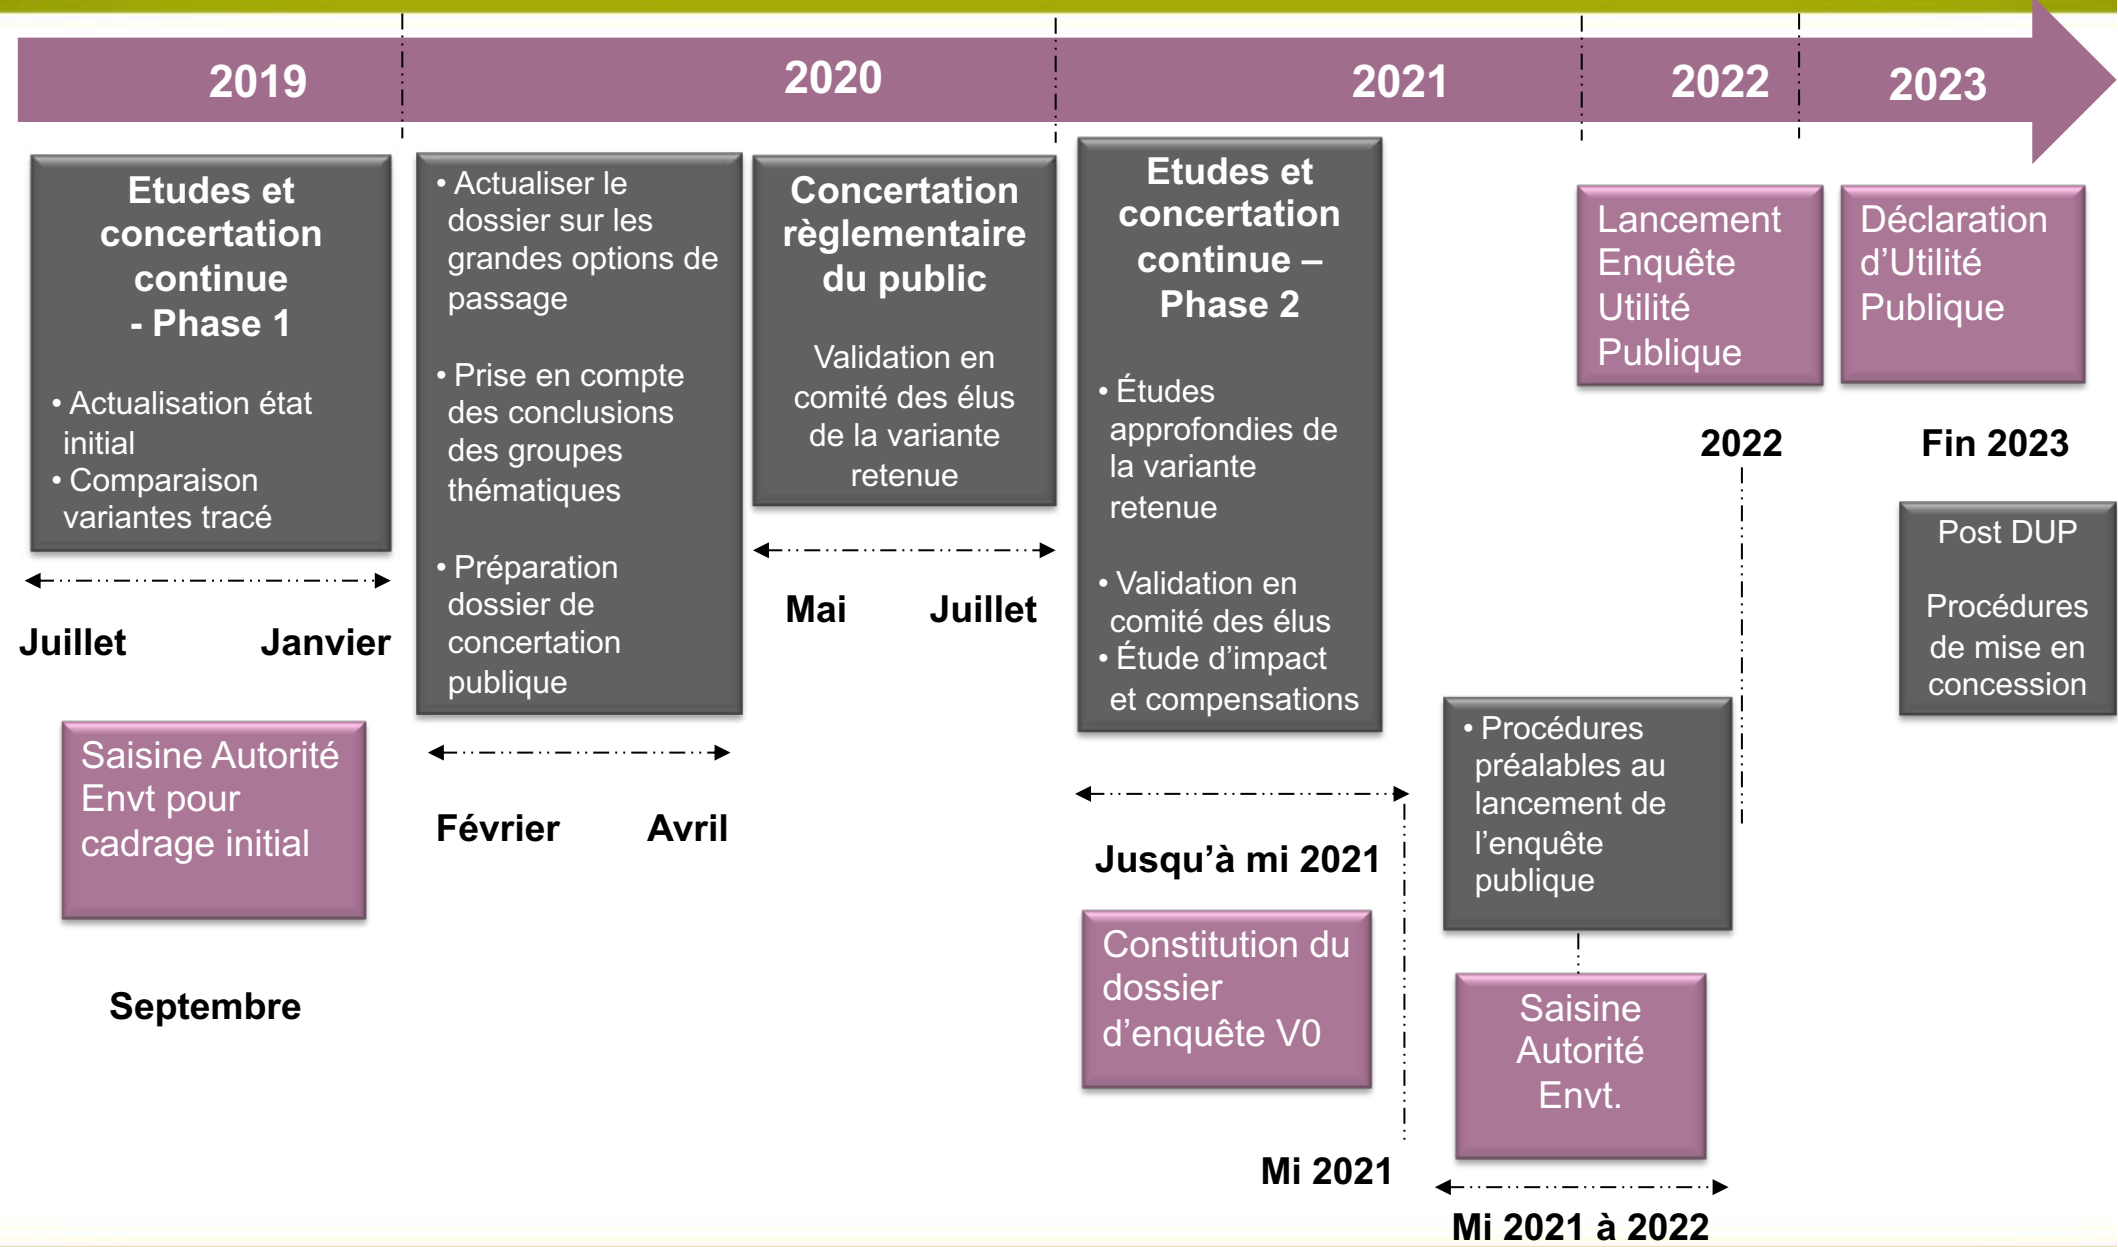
2019

2020

2021

2022

2023

Etudes et concertation continue - Phase 1

• Actualisation état initial
• Comparaison variantes tracé

Juillet Janvier

Saisine Autorité Envt pour cadrage initial

Septembre

• Actualiser le dossier sur les grandes options de passage

• Prise en compte des conclusions des groupes thématiques

• Préparation dossier de concertation publique

Février Avril

Concertation règlementaire du public

Validation en comité des élus de la variante retenue

Mai Juillet

Etudes et concertation continue – Phase 2

• Études approfondies de la variante retenue

• Validation en comité des élus
• Étude d'impact et compensations

Jusqu'à mi 2021

Constitution du dossier d'enquête V0

Mi 2021

Lancement Enquête Utilité Publique

2022

• Procédures préalables au lancement de l'enquête publique

Saisine Autorité Envt.

Mi 2021 à 2022

Déclaration d'Utilité Publique

Fin 2023

Post DUP

Procédures de mise en concession